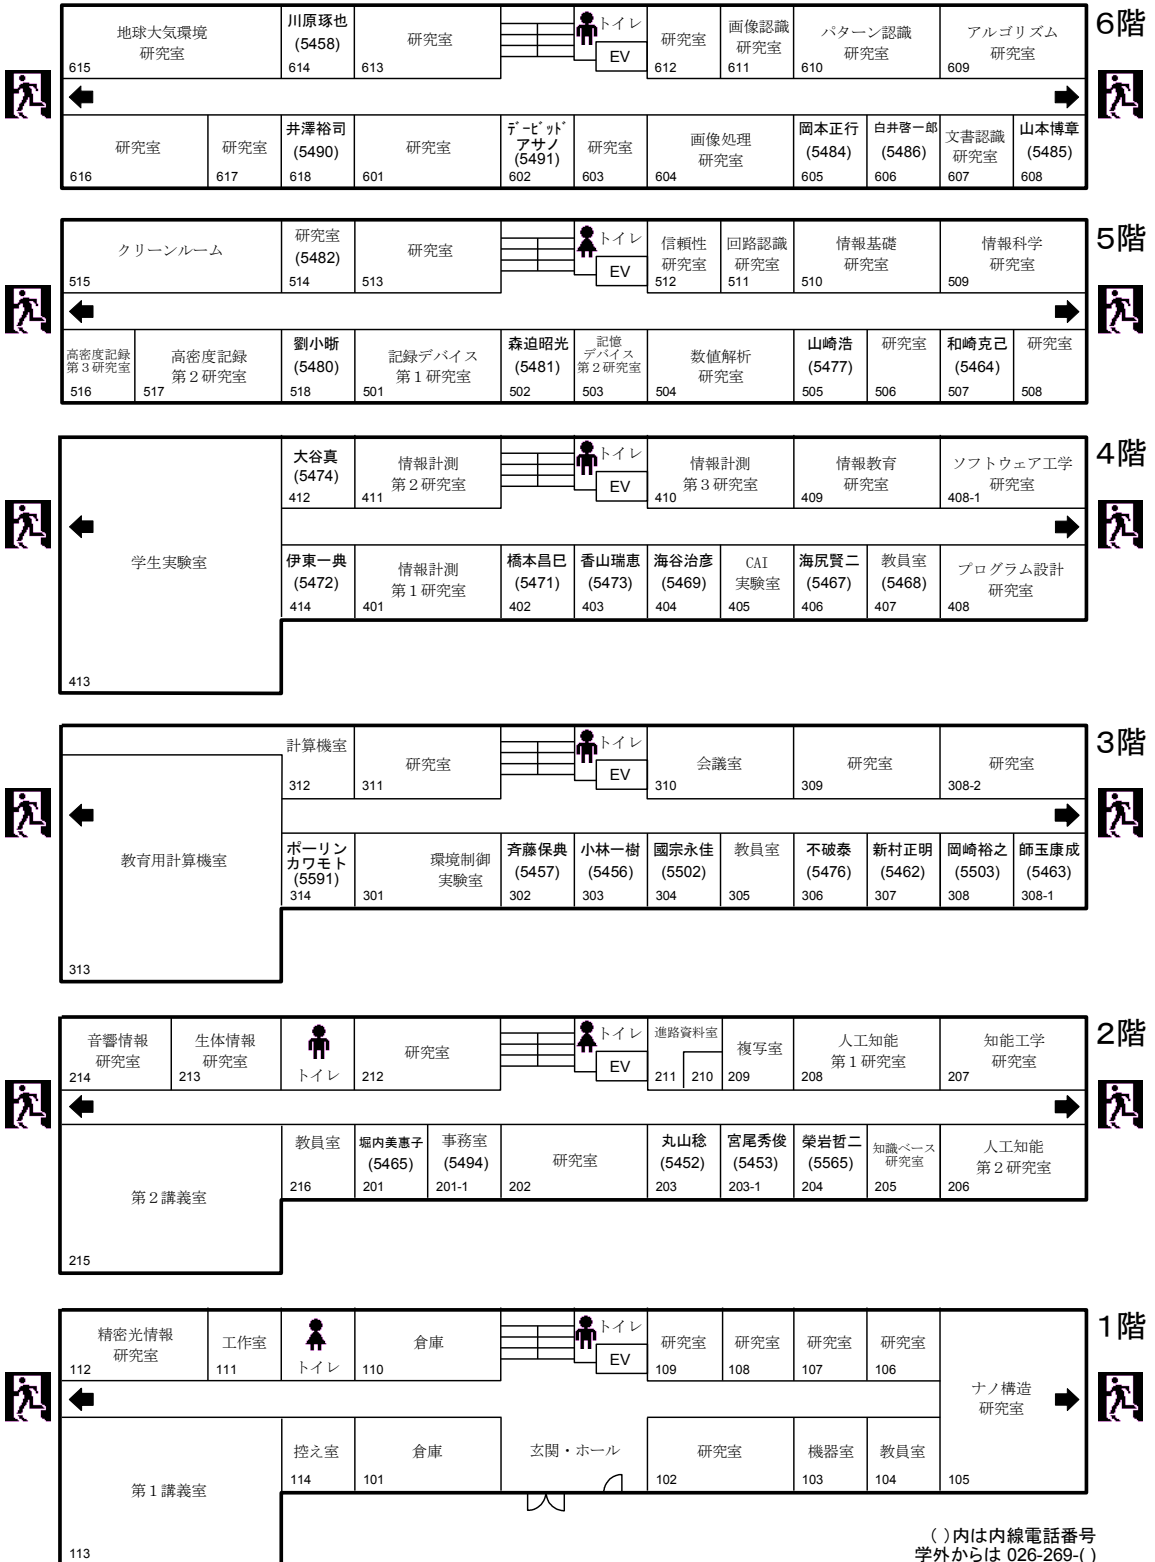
6階

地球大気環境研究室 615
川原琢也 (5458) 614
研究室 613
トイレ
EV
研究室 612
画像認識研究室 611
パターン認識研究室 610
アルゴリズム研究室 609

研究室 616
研究室 617
井澤裕司 (5490) 618
研究室 601
デービッド アサノ (5491) 602
研究室 603
画像処理研究室 604
岡本正行 (5484) 605
白井啓一郎 (5486) 606
文書認識研究室 607
山本博章 (5485) 608

5階

クリーンルーム 515
研究室 (5482) 514
研究室 513
トイレ
EV
信頼性研究室 512
回路認識研究室 511
情報基礎研究室 510
情報科学研究室 509

高密度記録第３研究室 516
高密度記録第２研究室 517
劉小晰 (5480) 518
記録デバイス第１研究室 501
森迫昭光 (5481) 502
記憶デバイス第２研究室 503
数値解析研究室 504
山崎浩 (5477) 505
研究室 506
和崎克己 (5464) 507
研究室 508

4階

学生実験室 413
大谷真 (5474) 412
情報計測第２研究室 411
トイレ
EV
情報計測第３研究室 410
情報教育研究室 409
ソフトウェア工学研究室 408-1

伊東一典 (5472) 414
情報計測第１研究室 401
橋本昌巳 (5471) 402
香山瑞恵 (5473) 403
海谷治彦 (5469) 404
CAI実験室 405
海尻賢二 (5467) 406
教員室 (5468) 407
プログラム設計研究室 408

3階

教育用計算機室 313
計算機室 312
研究室 311
トイレ
EV
会議室 310
研究室 309
研究室 308-2

ポーリン カワモト (5591) 314
環境制御実験室 301
斉藤保典 (5457) 302
小林一樹 (5456) 303
國宗永佳 (5502) 304
教員室 305
不破泰 (5476) 306
新村正明 (5462) 307
岡崎裕之 (5503) 308
師玉康成 (5463) 308-1

2階

音響情報研究室 214
生体情報研究室 213
トイレ
研究室 212
トイレ
EV
進路資料室 211
210
複写室 209
人工知能第１研究室 208
知能工学研究室 207

第２講義室 215
教員室 216
堀内美恵子 (5465) 201
事務室 (5494) 201-1
研究室 202
丸山稔 (5452) 203
宮尾秀俊 (5453) 203-1
榮岩哲二 (5565) 204
知識ベース研究室 205
人工知能第２研究室 206

1階

精密光情報研究室 112
工作室 111
トイレ
倉庫 110
トイレ
EV
研究室 109
研究室 108
研究室 107
研究室 106
ナノ構造研究室

第１講義室 113
控え室 114
倉庫 101
玄関・ホール
研究室 102
機器室 103
教員室 104
105

( )内は内線電話番号
学外からは 026-269-( )